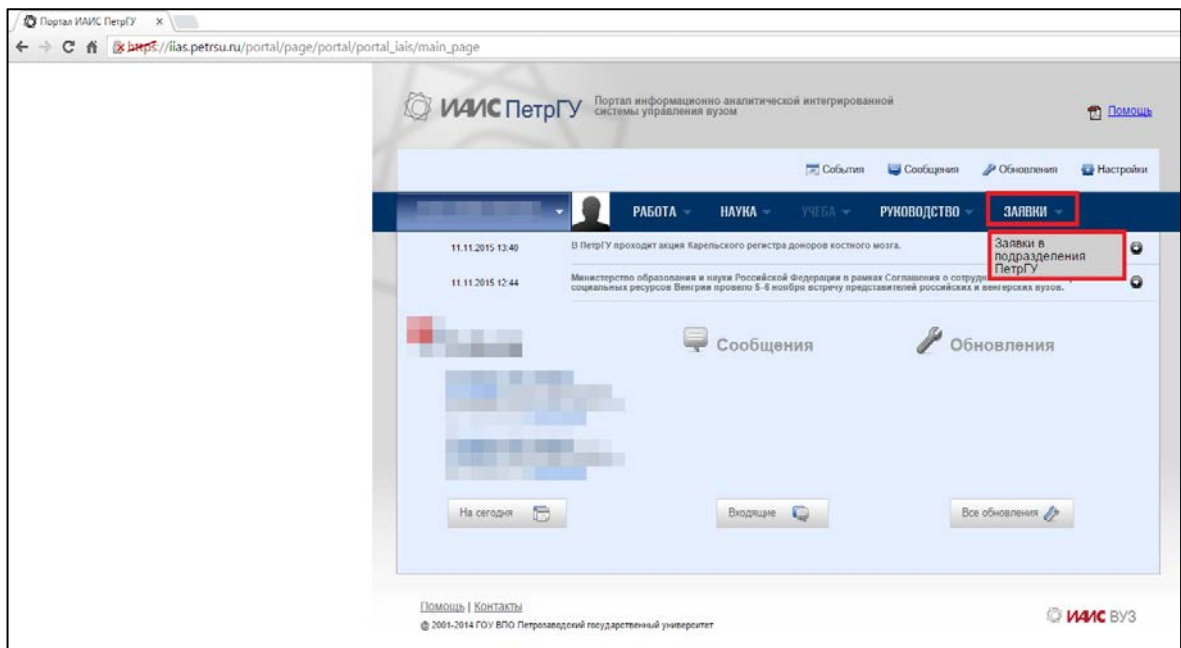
Портал ИАИС ПетрГУ ×

https://iias.petrsu.ru/portal/page/portal/portal_iais/main_page

ИАИС ПетрГУ Портал информационно аналитической интегрированной системы управления вузом

Помощь

События Сообщения Обновления Настройки

РАБОТА НАУКА УЧЕБА РУКОВОДСТВО ЗАЯВКИ

Заявки в подразделения ПетрГУ

11.11.2015 13:40 В ПетрГУ проходит акция Карельского регистра доноров костного мозга.

11.11.2015 12:44 Министерство образования и науки Российской Федерации в рамках Соглашения о сотруд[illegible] социальных ресурсов Венгрии провело 5-6 ноября встречу представителей российских и венгерских вузов.

Сообщения

Обновления

На сегодня

Входящие

Все обновления

Помощь | Контакты

© 2001-2014 ГОУ ВПО Петрозаводский государственный университет

ИАИС ВУЗ